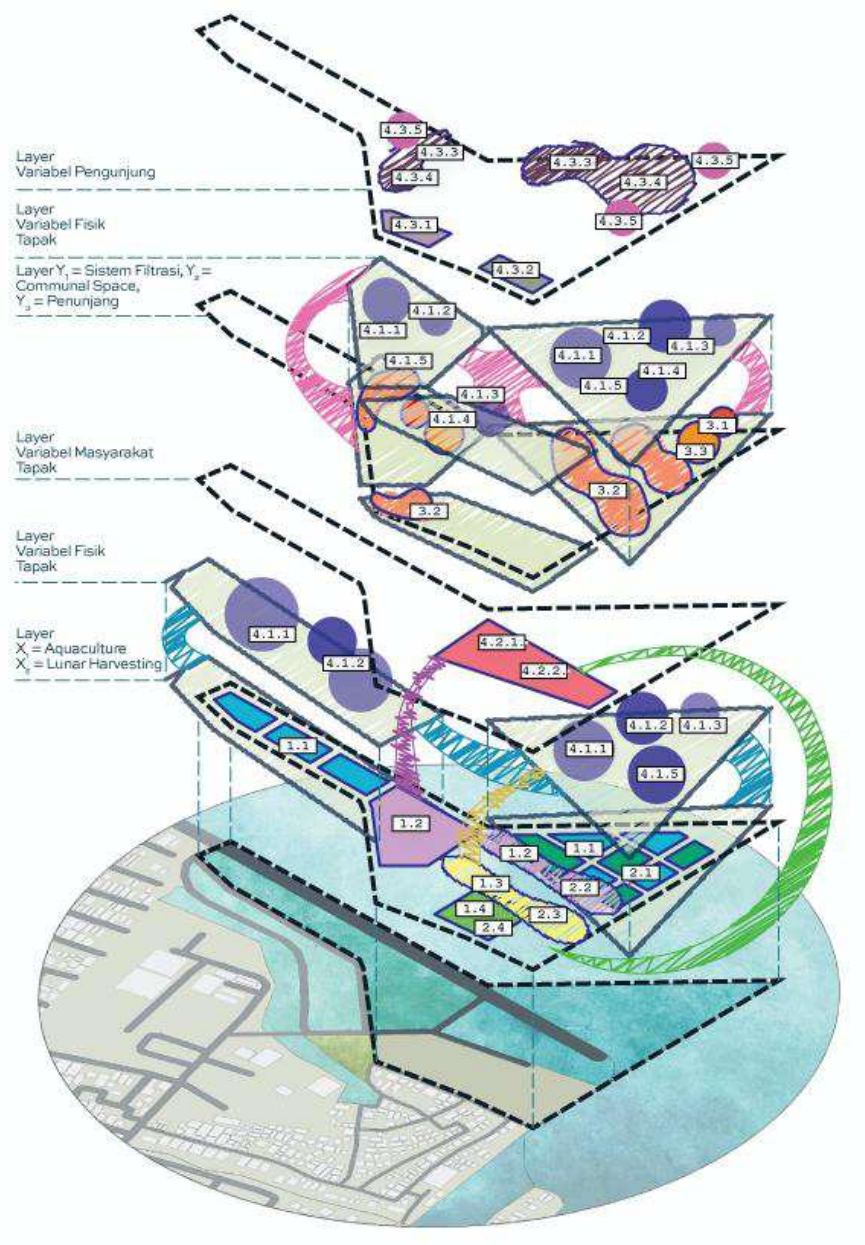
Layer
Variabel Pengunjung

Layer
Variabel Fisik
Tapak

Layer $Y_1$ = Sistem Filtrasi, $Y_2$ = Communal Space, $Y_3$ = Penunjang

Layer
Variabel Masyarakat
Tapak

Layer
Variabel Fisik
Tapak

Layer
$X_1$ = Aquaculture
$X_2$ = Lunar Harvesting

4.3.5
4.3.3
4.3.4
4.3.3
4.3.5
4.3.4
4.3.5
4.3.1
4.3.2

4.1.2
4.1.1
4.1.2
4.1.3
4.1.1
4.1.5
4.1.4
4.1.5
4.1.3
4.1.4
3.1
3.3
3.2
3.2

4.1.1
4.2.1.
4.1.2
4.2.2.
4.1.2
4.1.3
4.1.1
4.1.5
1.1
1.2
1.2
1.1
2.1
2.2
1.3
1.4
2.3
2.4